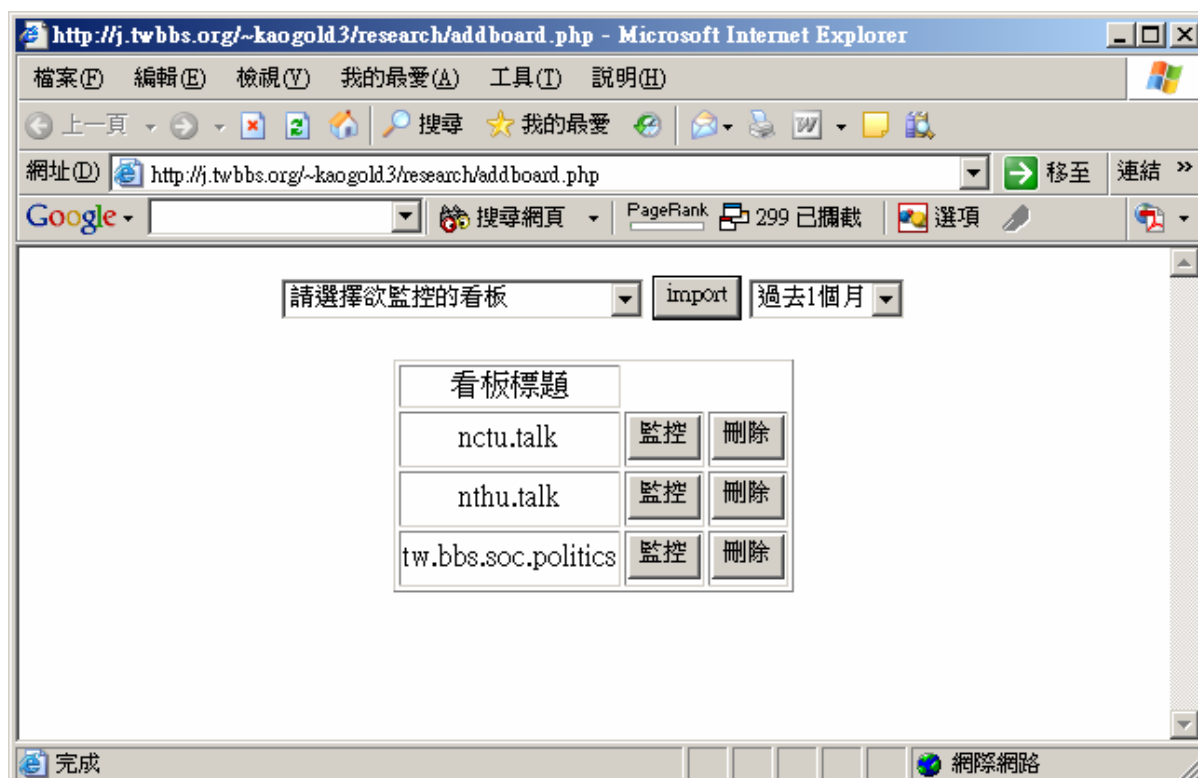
http://j.twbbs.org/~kaogold3/research/addboard.php - Microsoft Internet Explorer

檔案(F) 編輯(E) 檢視(V) 我的最愛(A) 工具(T) 說明(H)

上一頁 搜尋 我的最愛

網址(D) http://j.twbbs.org/~kaogold3/research/addboard.php 移至 連結 »

Google 搜尋網頁 PageRank 299 已攔截 選項

請選擇欲監控的看板 import 過去1個月

| 看板標題 | | |
|---|---|---|
| nctu.talk | 監控 | 刪除 |
| nthu.talk | 監控 | 刪除 |
| tw.bbs.soc.politics | 監控 | 刪除 |

完成 網際網路